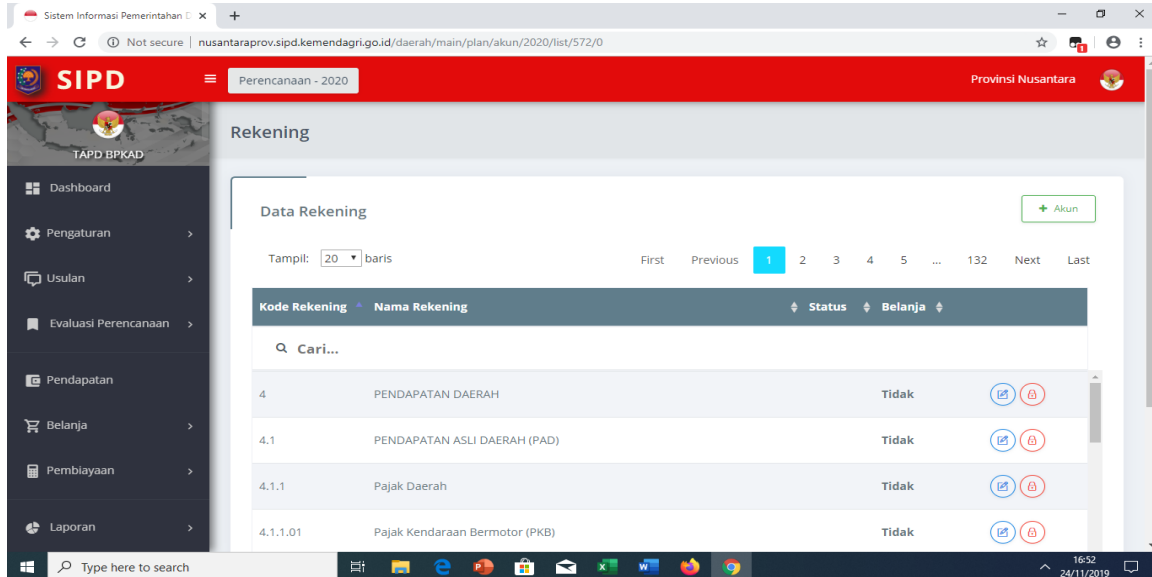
Sistem Informasi Pemerintahan D ×
+
Not secure | nusantaraprov.sipd.kemendagri.go.id/daerah/main/plan/akun/2020/list/572/0

SIPD
Perencanaan - 2020
Provinsi Nusantara

TAPD BPKAD
Dashboard
Pengaturan
Usulan
Evaluasi Perencanaan
Pendapatan
Belanja
Pembiayaan
Laporan

Rekening

Data Rekening
+ Akun

Tampil: 20 baris
First Previous 1 2 3 4 5 ... 132 Next Last

| Kode Rekening | Nama Rekening | Status | Belanja | |
|---|---|---|---|---|
| Cari... | | | | |
| 4 | PENDAPATAN DAERAH | | Tidak | |
| 4.1 | PENDAPATAN ASLI DAERAH (PAD) | | Tidak | |
| 4.1.1 | Pajak Daerah | | Tidak | |
| 4.1.1.01 | Pajak Kendaraan Bermotor (PKB) | | Tidak | |

Type here to search
16:52
24/11/2019